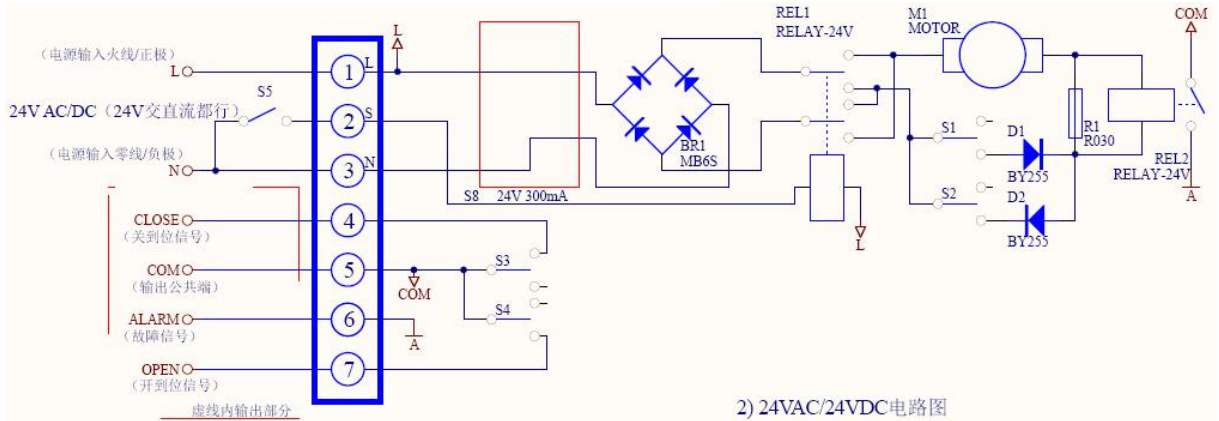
（电源输入火线/正极）
L
24V AC/DC（24V交直流都行）
S5
（电源输入零线/负极）
N
CLOSE
（关到位信号）
COM
（输出公共端）
ALARM
（故障信号）
OPEN
（开到位信号）
虚线内输出部分
1 L
2 S
3 N
4
5
6
7
L
COM
A
S3
S4
S8 24V 300mA
BR1
MB6S
REL1
RELAY-24V
M1
MOTOR
L
S1
S2
D1
BY255
D2
BY255
R1
R030
COM
REL2
RELAY-24V
A
2) 24VAC/24VDC电路图